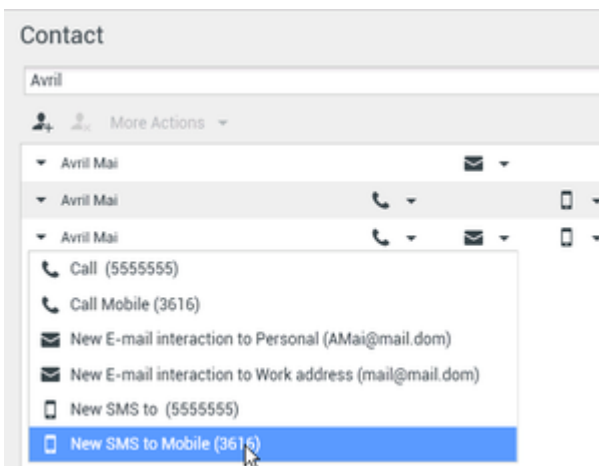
Contact

Avril

More Actions

Avril Mai

Avril Mai

Avril Mai

Call (5555555)

Call Mobile (3616)

New E-mail interaction to Personal (AMai@mail.dom)

New E-mail interaction to Work address (mail@mail.dom)

New SMS to (5555555)

New SMS to Mobile (3616)